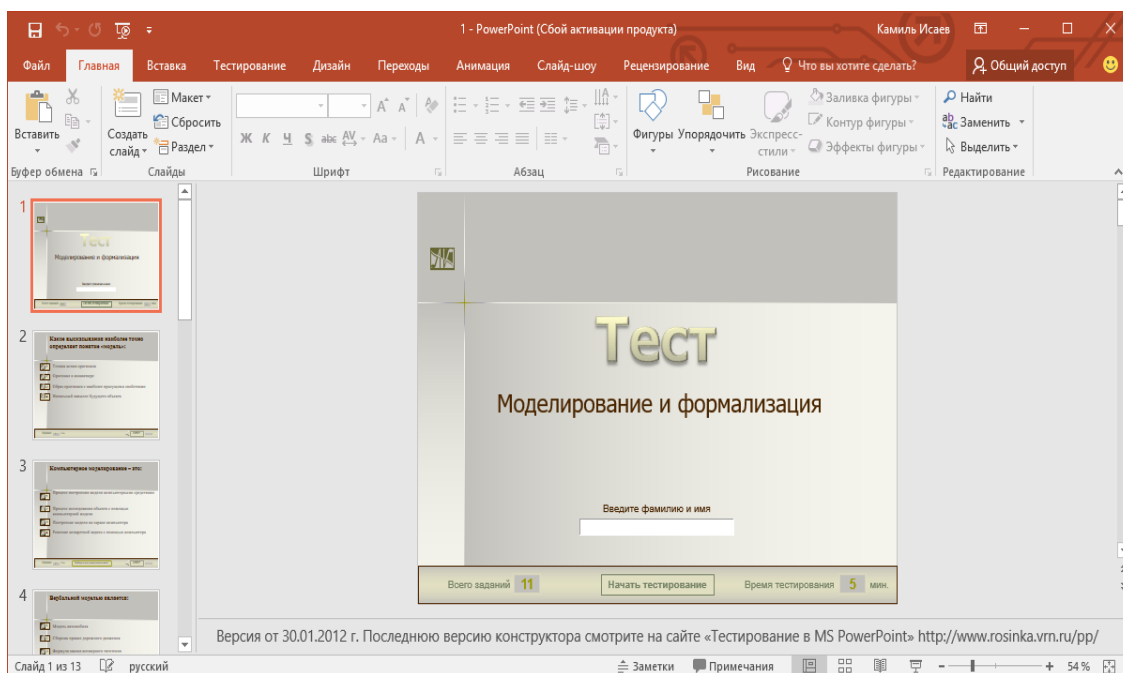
1 - PowerPoint (Сбой активации продукта)

Камиль Исаев

Файл Главная Вставка Тестирование Дизайн Переходы Анимация Слайд-шоу Рецензирование Вид Что вы хотите сделать? Общий доступ

Вставить
Буфер обмена
Создать слайд
Макет
Сбросить
Раздел
Слайды
Шрифт
Абзац
Фигуры Упорядочить Экспресс-стили
Заливка фигуры
Контур фигуры
Эффекты фигуры
Рисование
Найти
Заменить
Выделить
Редактирование

1
Тест
Моделирование и формализация

2
Какое высказывание наиболее точно определяет понятие «модель»:

3
Компьютерное моделирование – это:

4
Вербальной моделью является:

Тест

Моделирование и формализация

Введите фамилию и имя

Всего заданий 11
Начать тестирование
Время тестирования 5 мин.

Версия от 30.01.2012 г. Последнюю версию конструктора смотрите на сайте «Тестирование в MS PowerPoint» http://www.rosinka.vrn.ru/pp/

Слайд 1 из 13 русский Заметки Примечания 54 %